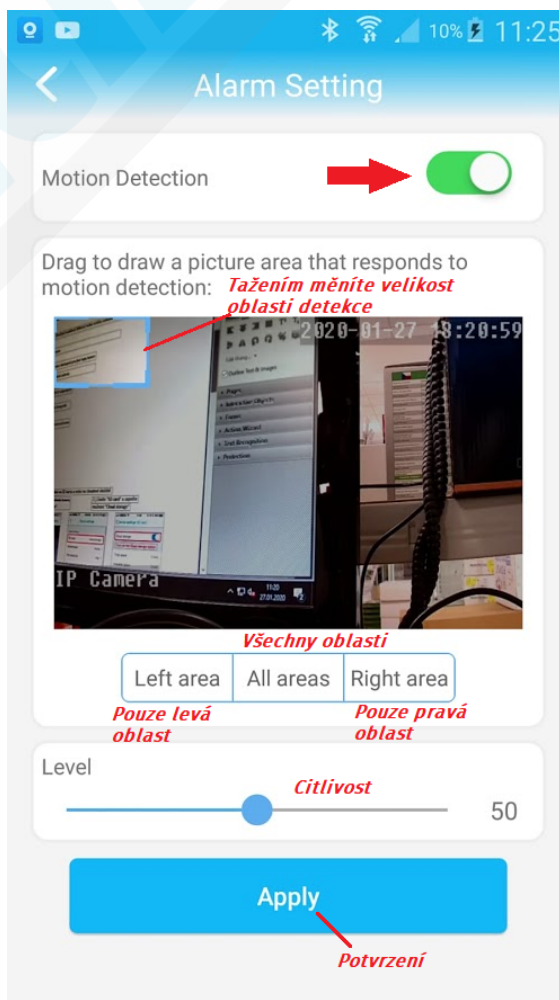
10% 11:25

Alarm Setting

Motion Detection

Drag to draw a picture area that responds to motion detection:

Tažením měníte velikost oblasti detekce

2020-01-27 18:20:59

IP Camera

Všechny oblasti

| Left area | All areas | Right area |
|---|---|---|

Pouze levá oblast

Pouze pravá oblast

Level

Citlivost

50

Apply

Potvrzení